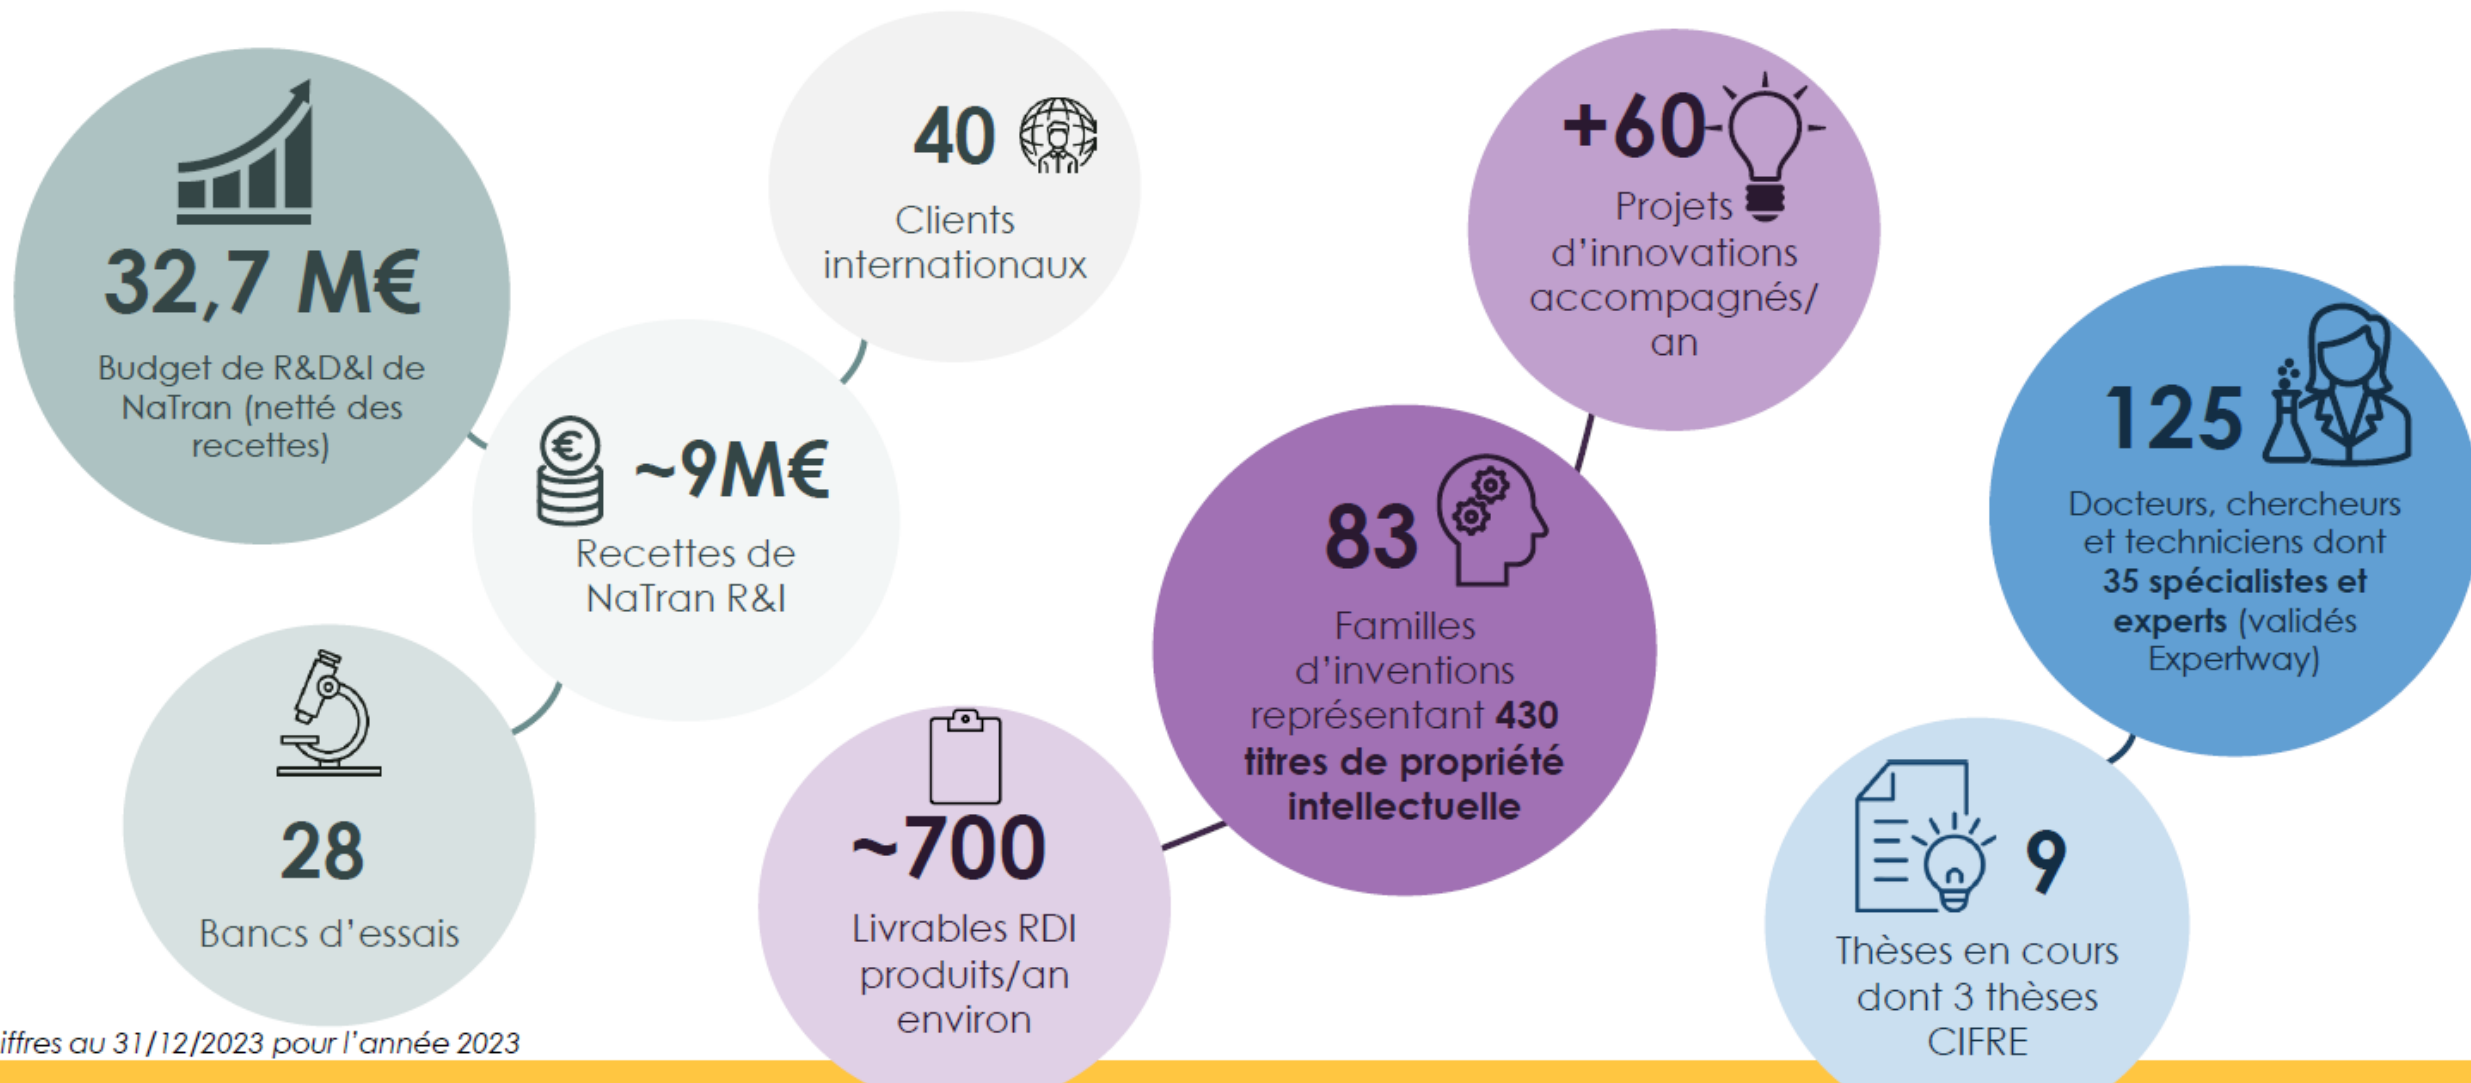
32,7 M€

Budget de R&D&I de NaTran (netté des recettes)

40

Clients internationaux

~9M€

Recettes de NaTran R&I

28

Bancs d'essais

+60

Projets d'innovations accompagnés/ an

83

Familles d'inventions représentant **430 titres de propriété intellectuelle**

~700

Livrables RDI produits/an environ

125

Docteurs, chercheurs et techniciens dont **35 spécialistes et experts** (validés Expertway)

9

Thèses en cours dont 3 thèses CIFRE

iffres au 31/12/2023 pour l'année 2023